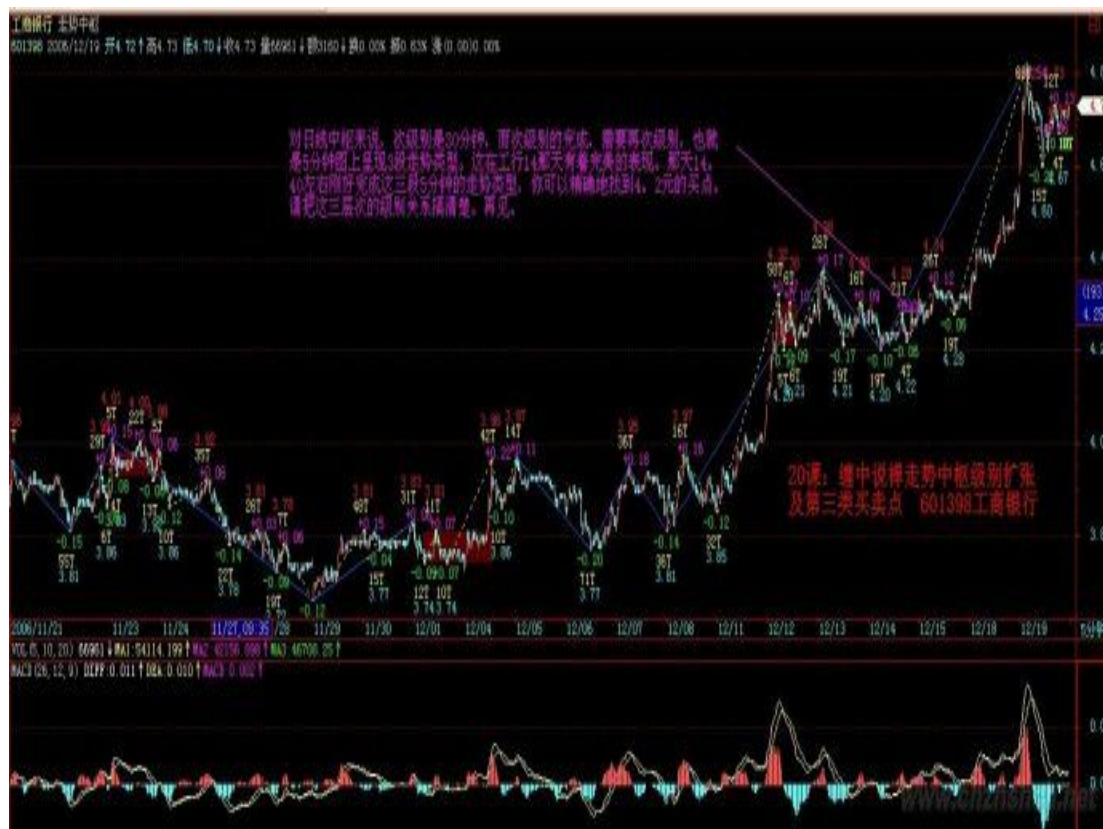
工商银行 主图中枢
601398 2006/12/19 开4.72↑高4.73 低4.70↓收4.73 量66981↓额3160↓换0.00% 振0.63% 涨(0.00)0.00%

对日线中枢来说，次级别是30分钟，而次级别的完成，需要再次级别，也就是5分钟图上呈现3段走势类型，这在工行14那天有着完美的表现，那天14.40左右刚好完成这三段5分钟的走势类型，你可以精确地找到4.2元的买点。请把这三层次的级别关系搞清楚，再见。

20课：缠中说禅走势中枢级别扩张及第三类买卖点 601398工商银行

2006/11/21 11/23 11/24 11/27,09:35 /28 11/29 11/30 12/01 12/04 12/05 12/06 12/07 12/08 12/11 12/12 12/13 12/14 12/15 12/18 12/19

VOL(5,10,20) 66981↓MA1:54114.199↑MA2 42156.086↑MA3 46706.25↑
MACD(26,12,9) DIFF:0.011↑DEA:0.010↑MACD 0.002↑

www.chzhshch.net